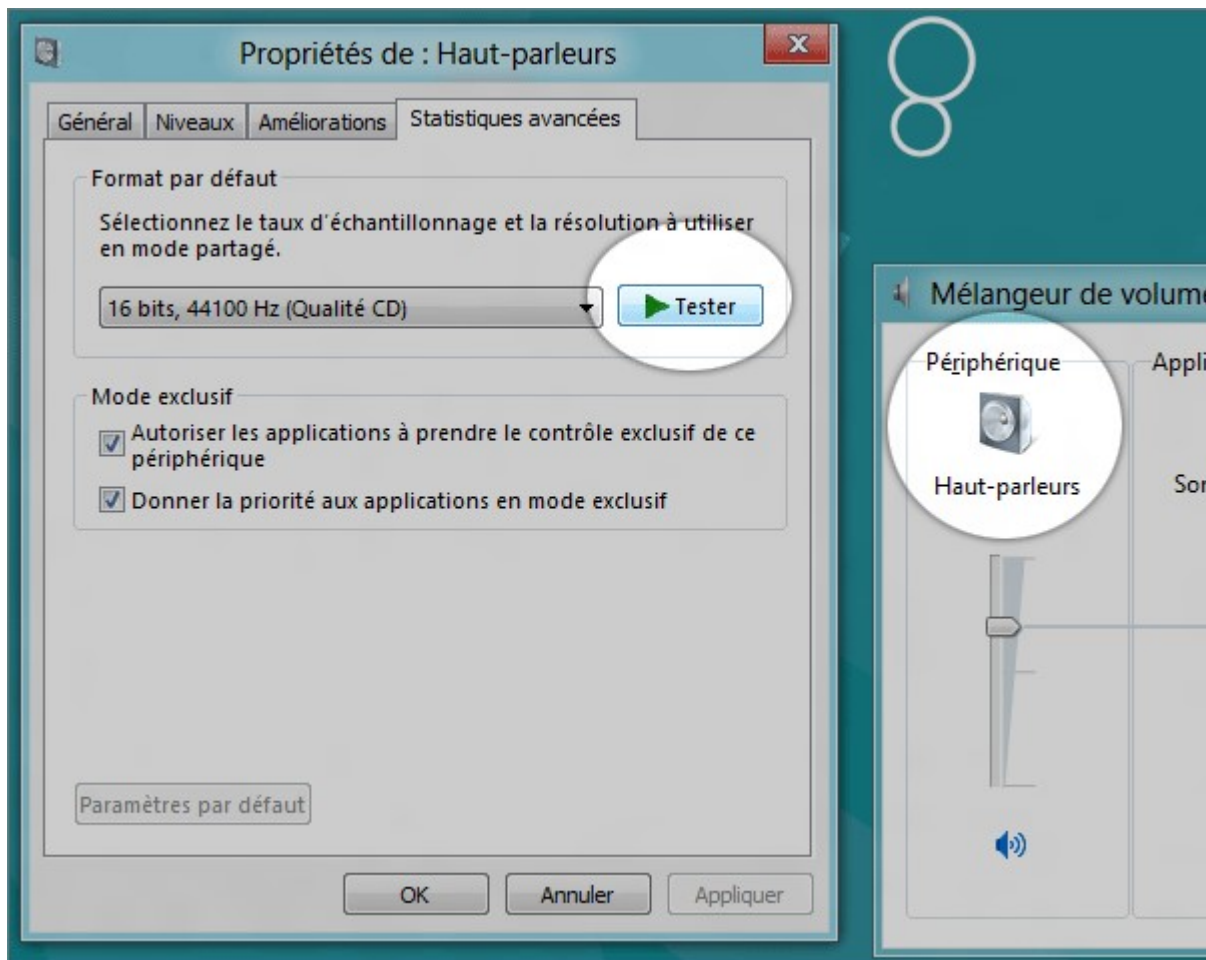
Propriétés de : Haut-parleurs

Général | Niveaux | Améliorations | Statistiques avancées

Format par défaut

Sélectionnez le taux d'échantillonnage et la résolution à utiliser en mode partagé.

16 bits, 44100 Hz (Qualité CD)

Tester

Mode exclusif

Autoriser les applications à prendre le contrôle exclusif de ce périphérique

Donner la priorité aux applications en mode exclusif

Paramètres par défaut

OK

Annuler

Appliquer

8

Mélangeur de volume

Périphérique

Haut-parleurs

Appli

Sor